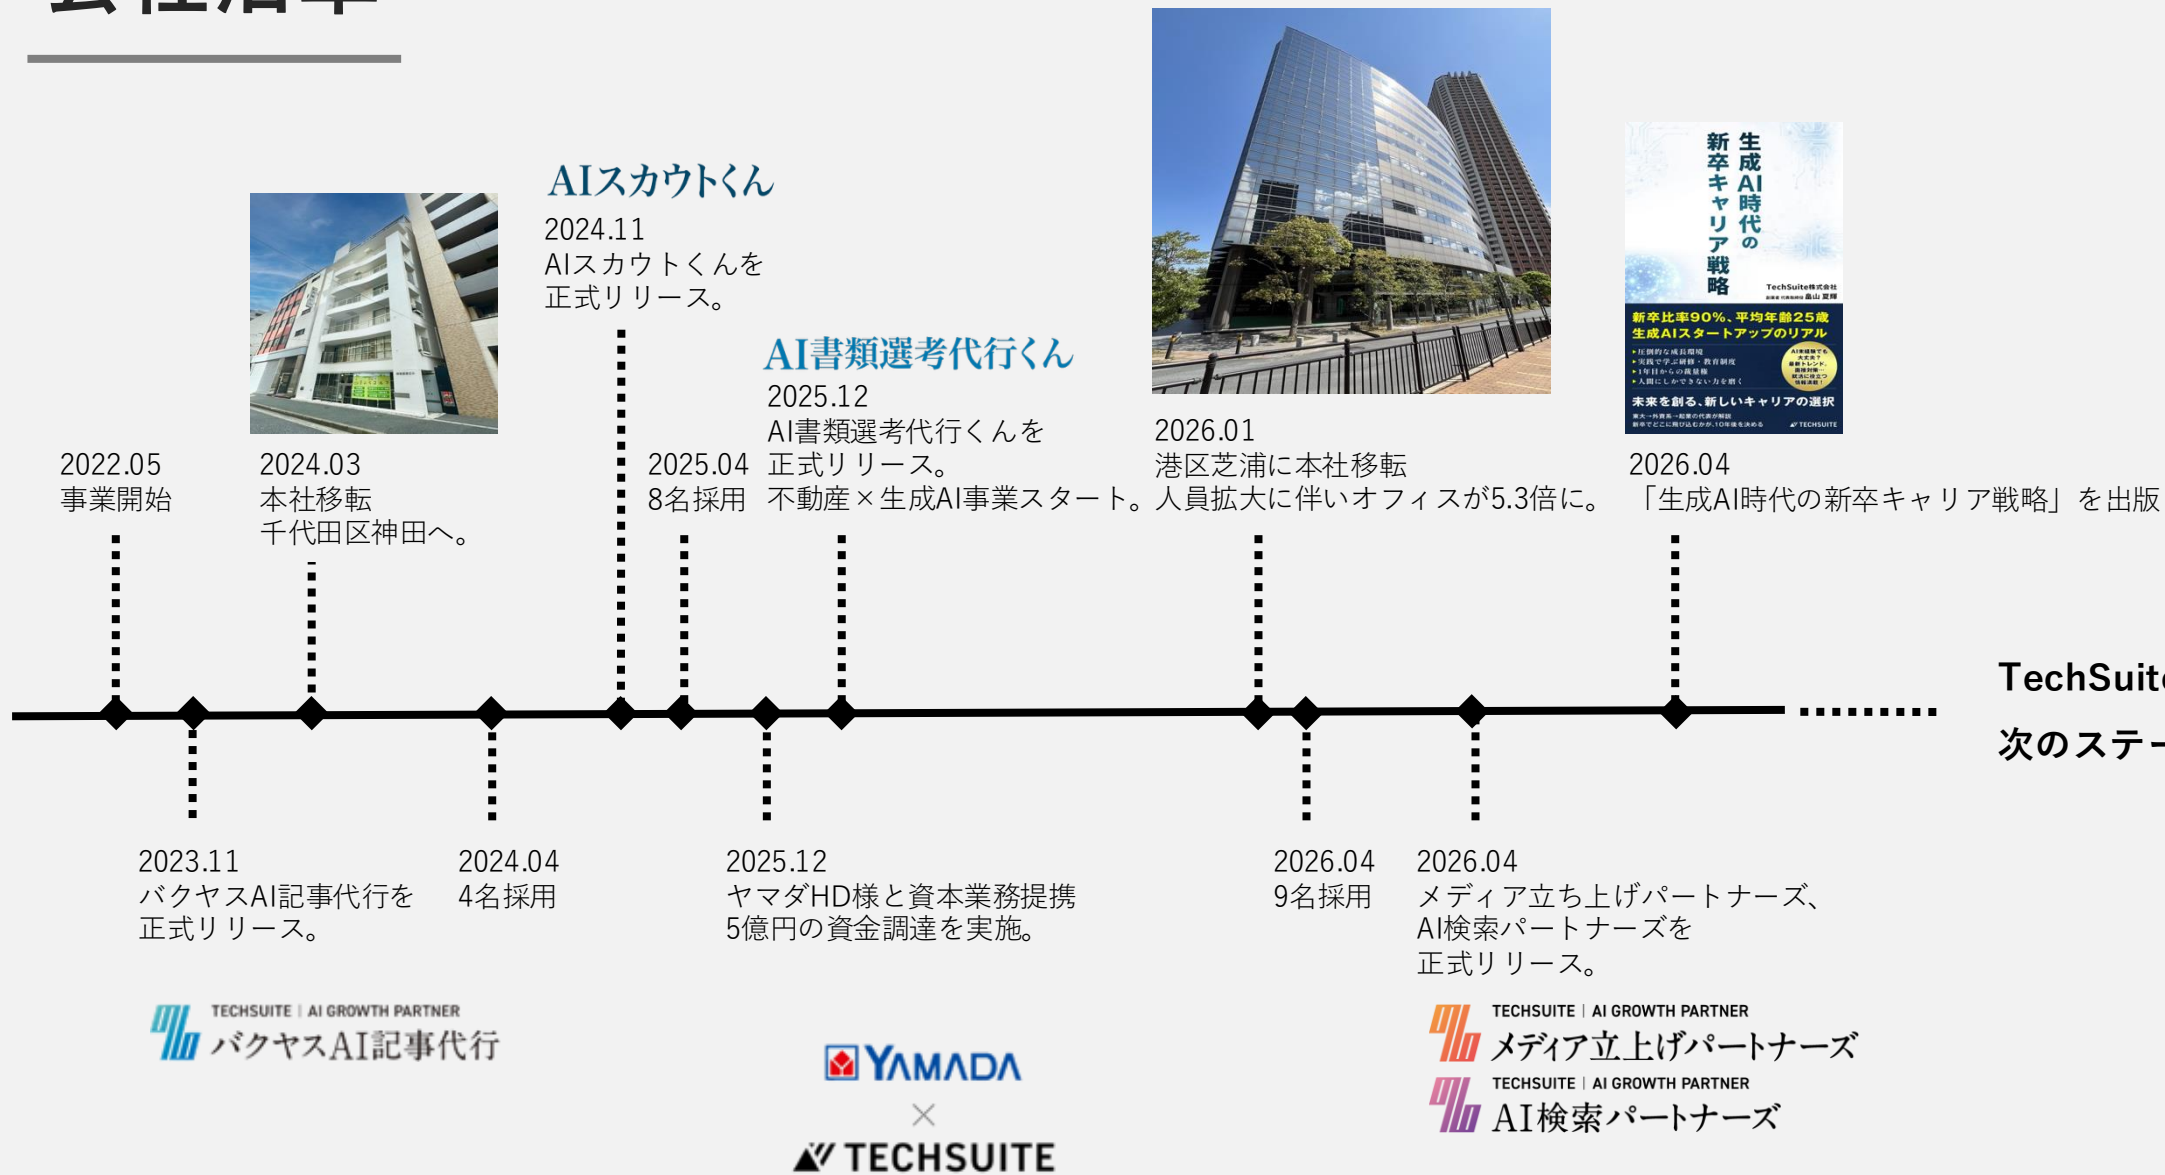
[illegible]

AIスカウトくん

2024.11
AIスカウトくんを正式リリース。

AI書類選考代行くん

2025.12
AI書類選考代行くんを正式リリース。
不動産×生成AI事業スタート。

2026.01
港区芝浦に本社移転
人員拡大に伴いオフィスが5.3倍に。

生成AI時代の新卒キャリア戦略

TechSuite株式会社

新卒比率90%、平均年齢25歳
生成AIスタートアップのリアル

未来を創る、新しいキャリアの選択

TECHSUITE

2022.05
事業開始

2024.03
本社移転
千代田区神田へ。

2025.04
8名採用

2026.04
「生成AI時代の新卒キャリア戦略」を出版

TechSuit

次のステー

2023.11
バクヤスAI記事代行を正式リリース。

2024.04
4名採用

2025.12
ヤマダHD様と資本業務提携
5億円の資金調達を実施。

2026.04
9名採用

2026.04
メディア立ち上げパートナーズ、AI検索パートナーズを正式リリース。

TECHSUITE | AI GROWTH PARTNER
バクヤスAI記事代行

YAMADA
×
TECHSUITE

TECHSUITE | AI GROWTH PARTNER
メディア立上げパートナーズ

TECHSUITE | AI GROWTH PARTNER
AI検索パートナーズ